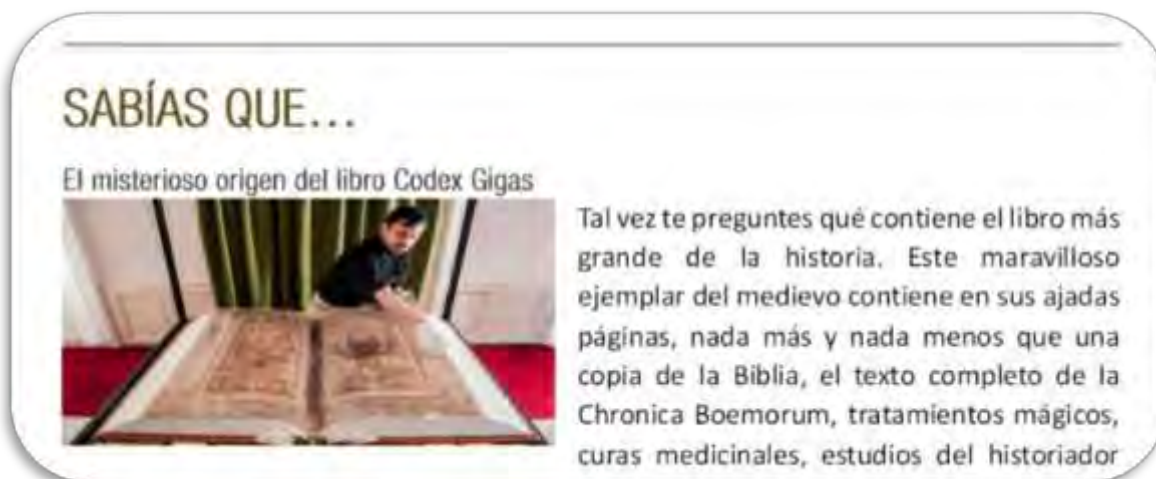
SABÍAS QUE...

El misterioso origen del libro Codex Gigas

Tal vez te preguntes qué contiene el libro más grande de la historia. Este maravilloso ejemplar del medievo contiene en sus ajadas páginas, nada más y nada menos que una copia de la Biblia, el texto completo de la Chronica Boemorum, tratamientos mágicos, curas medicinales, estudios del historiador